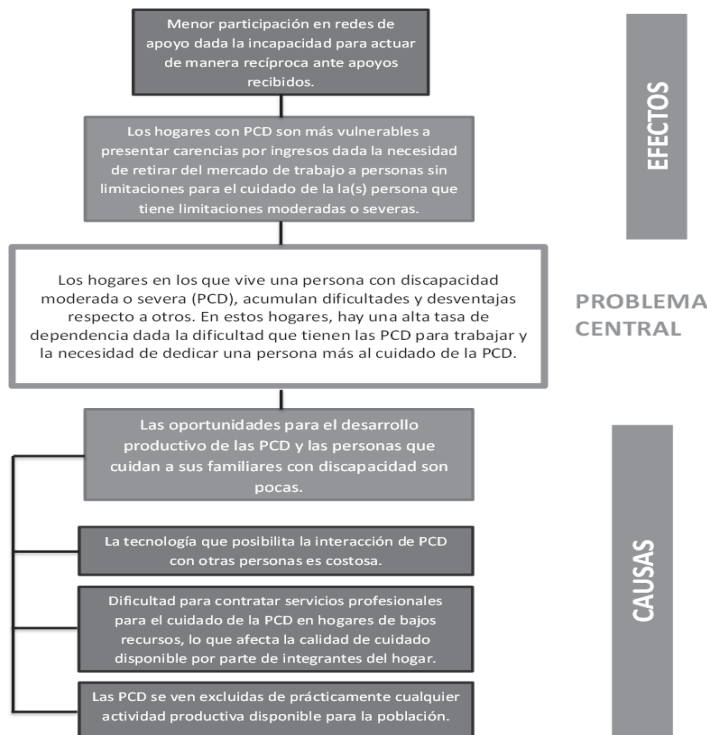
Menor participación en redes de apoyo dada la incapacidad para actuar de manera recíproca ante apoyos recibidos.

Los hogares con PCD son más vulnerables a presentar carencias por ingresos dada la necesidad de retirar del mercado de trabajo a personas sin limitaciones para el cuidado de la la(s) persona que tiene limitaciones moderadas o severas.

EFECTOS

Los hogares en los que vive una persona con discapacidad moderada o severa (PCD), acumulan dificultades y desventajas respecto a otros. En estos hogares, hay una alta tasa de dependencia dada la dificultad que tienen las PCD para trabajar y la necesidad de dedicar una persona más al cuidado de la PCD.

PROBLEMA CENTRAL

Las oportunidades para el desarrollo productivo de las PCD y las personas que cuidan a sus familiares con discapacidad son pocas.

La tecnología que posibilita la interacción de PCD con otras personas es costosa.

Dificultad para contratar servicios profesionales para el cuidado de la PCD en hogares de bajos recursos, lo que afecta la calidad de cuidado disponible por parte de integrantes del hogar.

Las PCD se ven excluidas de prácticamente cualquier actividad productiva disponible para la población.

CAUSAS